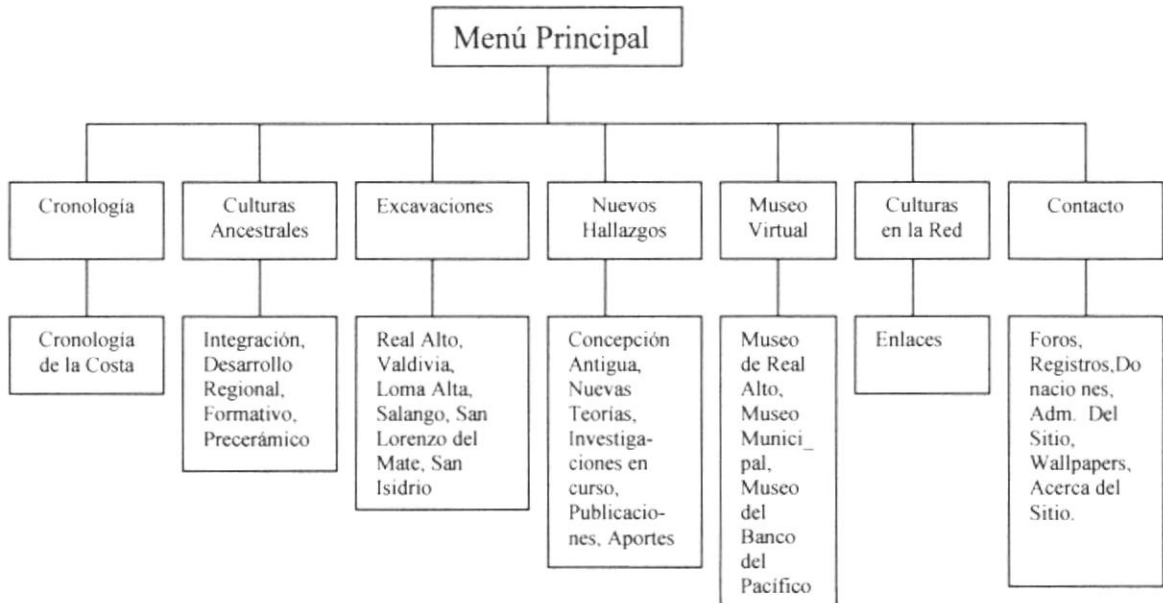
Menú Principal

Cronología

Cronología de la Costa

Culturas Ancestrales

Integración, Desarrollo Regional, Formativo, Precerámico

Excavaciones

Real Alto, Valdivia, Loma Alta, Salango, San Lorenzo del Mate, San Isidrio

Nuevos Hallazgos

Concepción Antigua, Nuevas Teorías, Investigaciones en curso, Publicaciones, Aportes

Museo Virtual

Museo de Real Alto, Museo Munici_pal, Museo del Banco del Pacífico

Culturas en la Red

Enlaces

Contacto

Foros, Registros,Do nacio nes, Adm. Del Sitio, Wallpapers, Acerca del Sitio.